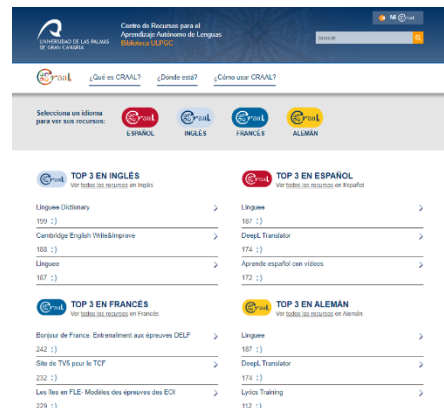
UNIVERSIDAD DE LAS PALMAS DE GRAN CANARIA

Centro de Recursos para el Aprendizaje Autónomo de Lenguas
Biblioteca ULPGC

Mi CRAAL

Buscar

CRAAL

¿Qué es CRAAL?
¿Dónde está?
¿Cómo usar CRAAL?

Selecciona un idioma para ver sus recursos:

CRAAL ESPAÑOL
CRAAL INGLÉS
CRAAL FRANCÉS
CRAAL ALEMÁN

TOP 3 EN INGLÉS
Ver todos los recursos en Inglés

Linguee Dictionary
199 :)

Cambridge English Write&Improve
188 :)

Linguee
187 :)

TOP 3 EN ESPAÑOL
Ver todos los recursos en Español

Linguee
187 :)

DeepL Translator
174 :)

Aprende español con vídeos
172 :)

TOP 3 EN FRANCÉS
Ver todos los recursos en Francés

Bonjour de France. Entraînement aux épreuves DELF
242 :)

Site de TV5 pour le TCF
232 :)

Les îles en FLE- Modèles des épreuves des EOI
229 :)

TOP 3 EN ALEMÁN
Ver todos los recursos en Alemán

Linguee
187 :)

DeepL Translator
174 :)

Lyrics Training
112 :)